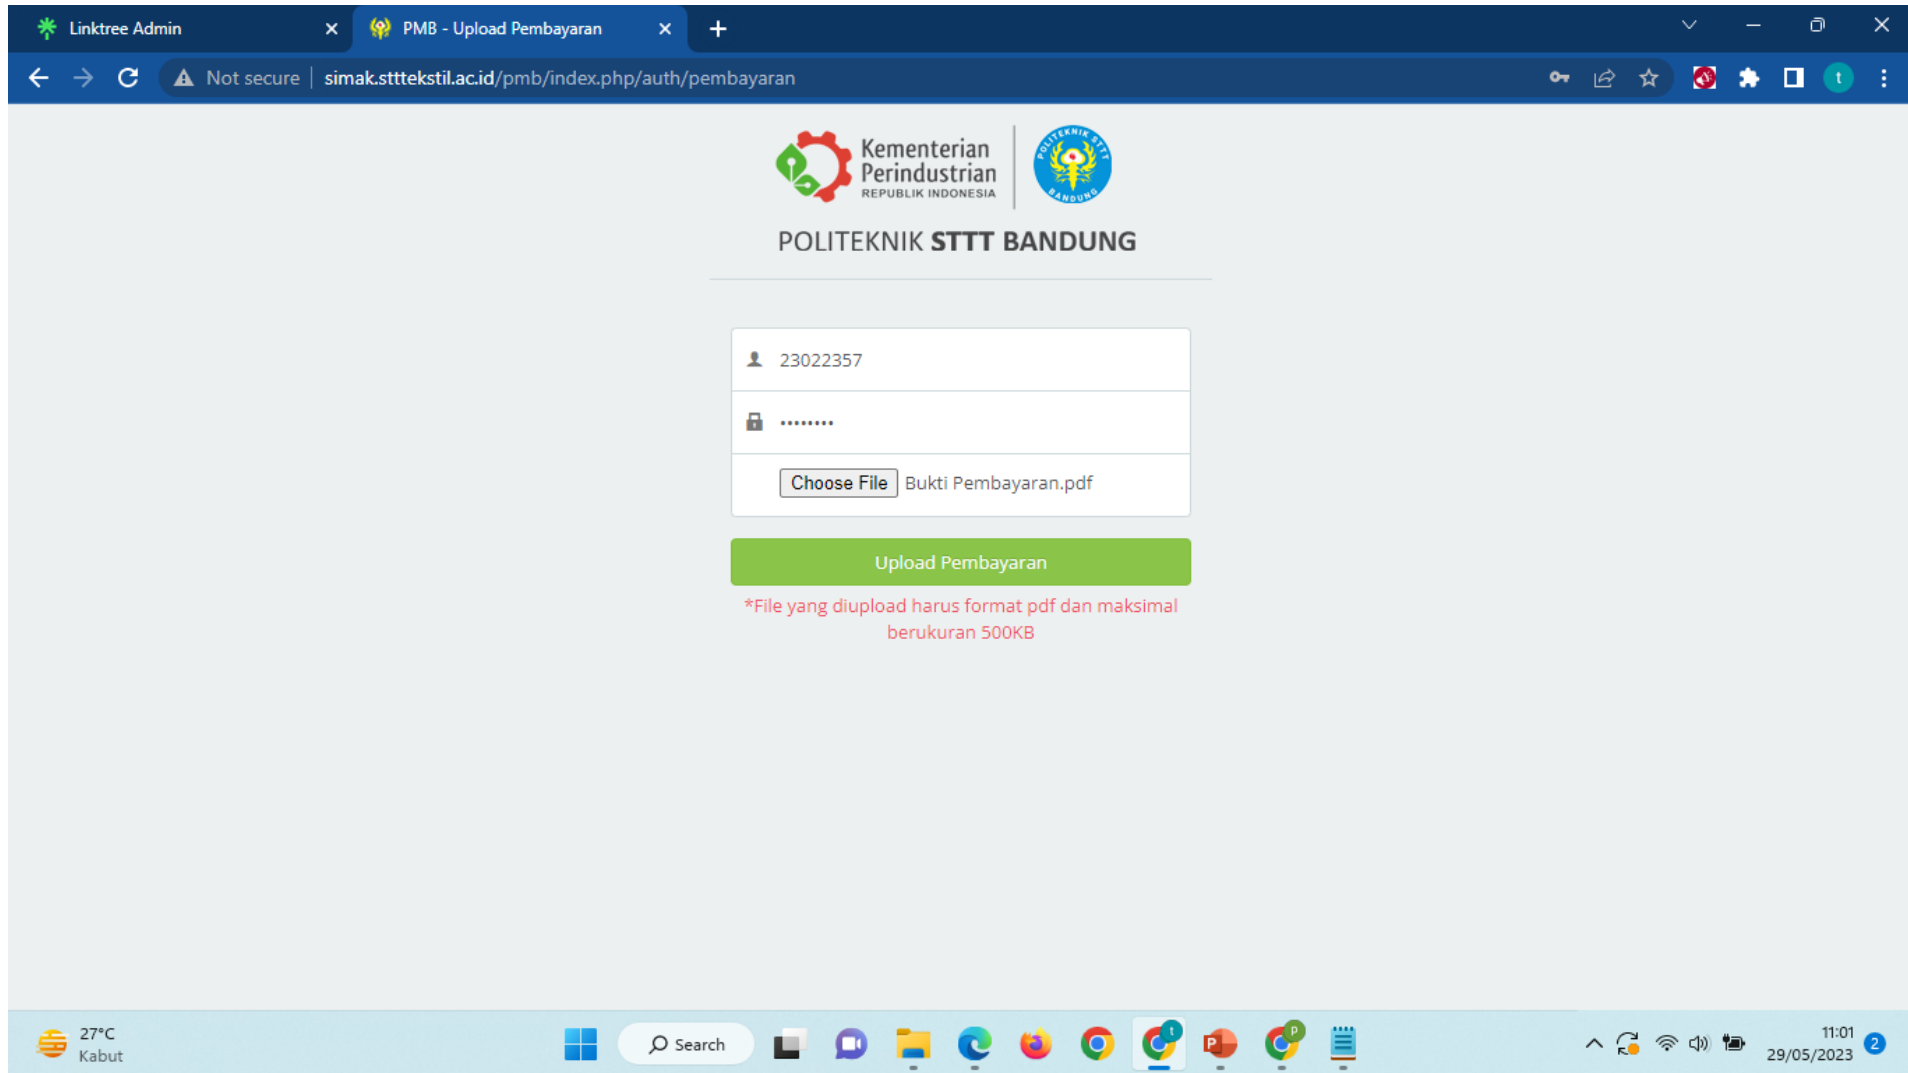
Linktree Admin
PMB - Upload Pembayaran
Not secure | simak.stttekstil.ac.id/pmb/index.php/auth/pembayaran

Kementerian Perindustrian REPUBLIK INDONESIA
POLITEKNIK STTT BANDUNG

23022357
••••••••
Choose File Bukti Pembayaran.pdf

Upload Pembayaran

*File yang diupload harus format pdf dan maksimal berukuran 500KB

27°C
Kabut
Search
11:01
29/05/2023
2